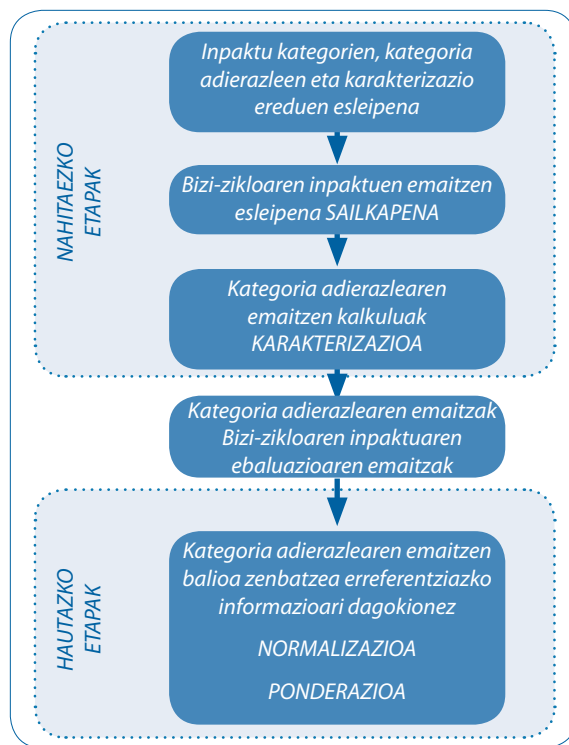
NAHITAEZKO ETAPAK

Inpaktu kategorien, kategoria adierazleen eta karakterizazio ereduen esleipena

Bizi-zikloaren inpaktuen emaitzen esleipena SAILKAPENA

Kategoria adierazlearen emaitzen kalkuluak KARAKTERIZAZIOA

Kategoria adierazlearen emaitzak Bizi-zikloaren inpaktuaren ebaluazioaren emaitzak

HAUTAZKO ETAPAK

Kategoria adierazlearen emaitzen balioa zenbatzea erreferentziazko informazioari dagokionez

NORMALIZAZIOA

PONDERAZIOA